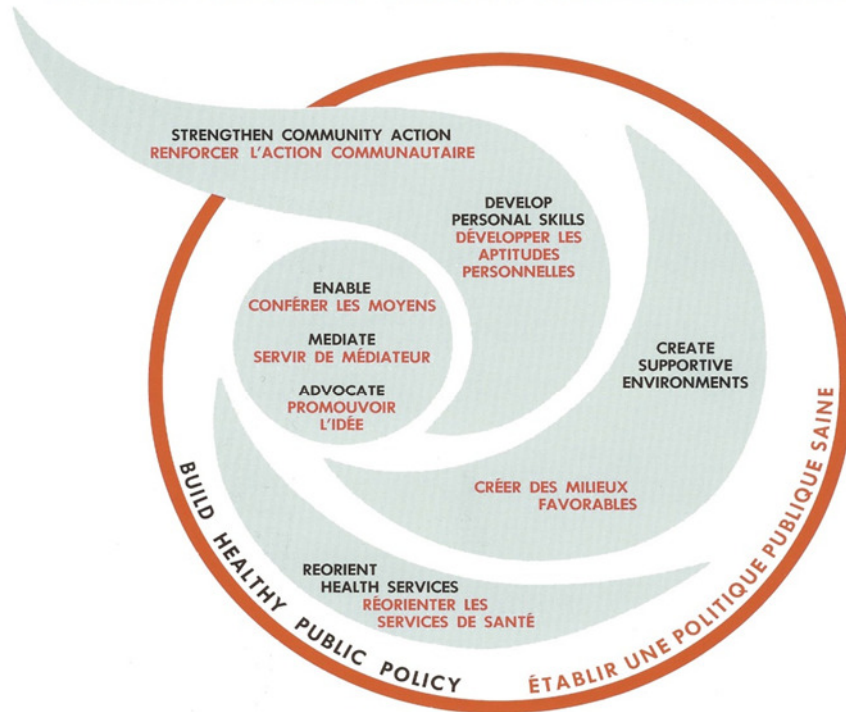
STRENGTHEN COMMUNITY ACTION
RENFORCER L'ACTION COMMUNAUTAIRE

DEVELOP PERSONAL SKILLS
DÉVELOPPER LES APTITUDES PERSONNELLES

ENABLE
CONFÉRER LES MOYENS

MEDIATE
SERVIR DE MÉDIATEUR

ADVOCATE
PROMOUVOIR L'IDÉE

CREATE SUPPORTIVE ENVIRONMENTS

CRÉER DES MILIEUX FAVORABLES

REORIENT HEALTH SERVICES
RÉORIENTER LES SERVICES DE SANTÉ

BUILD HEALTHY PUBLIC POLICY

ÉTABLIR UNE POLITIQUE PUBLIQUE SAINE